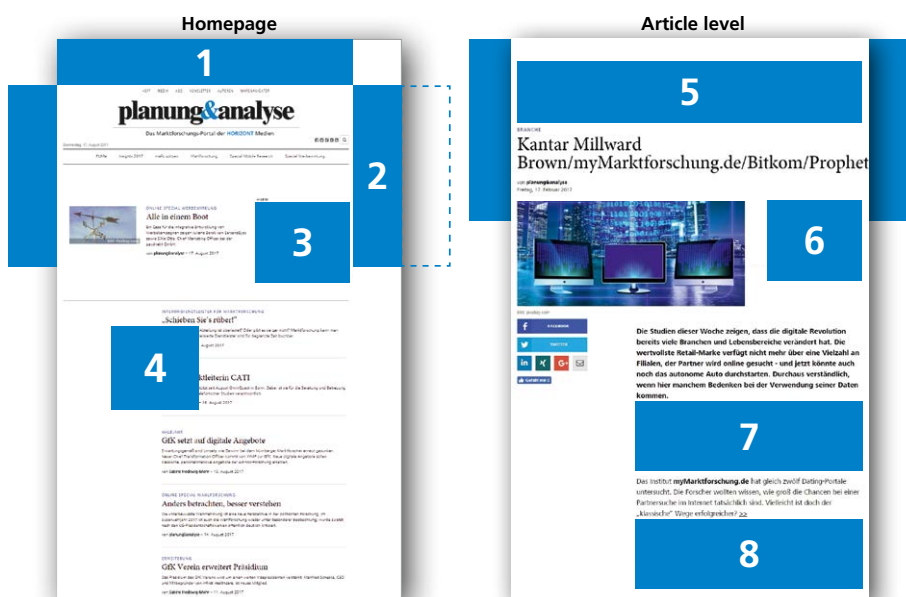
Homepage

1

planung&analyse

Das Marktforschungs-Portal der HORIZONT Medien

2

ONLINE SPECIAL WERBEWIRKUNG

Alle in einem Boot

3

4

„Schieben Sie's rüber!"

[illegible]ktleiterin CATI

GfK setzt auf digitale Angebote

ONLINE SPECIAL WERBEWIRKUNG

Anders betrachten, besser verstehen

GfK Verein erweitert Präsidium

Article level

5

BRANCHE

Kantar Millward Brown/myMarktforschung.de/Bitkom/Prophet

von planung&analyse
Freitag, 17. Februar 2017

6

Die Studien dieser Woche zeigen, dass die digitale Revolution bereits viele Branchen und Lebensbereiche verändert hat. Die wertvollste Retail-Marke verfügt nicht mehr über eine Vielzahl an Filialen, der Partner wird online gesucht - und jetzt könnte auch noch das autonome Auto durchstarten. Durchaus verständlich, wenn hier manchem Bedenken bei der Verwendung seiner Daten kommen.

7

Das Institut myMarktforschung.de hat gleich zwölf Dating-Portale untersucht. Die Forscher wollten wissen, wie groß die Chancen bei einer Partnersuche im Internet tatsächlich sind. Vielleicht ist doch der „klassische" Wege erfolgreicher? >>

8